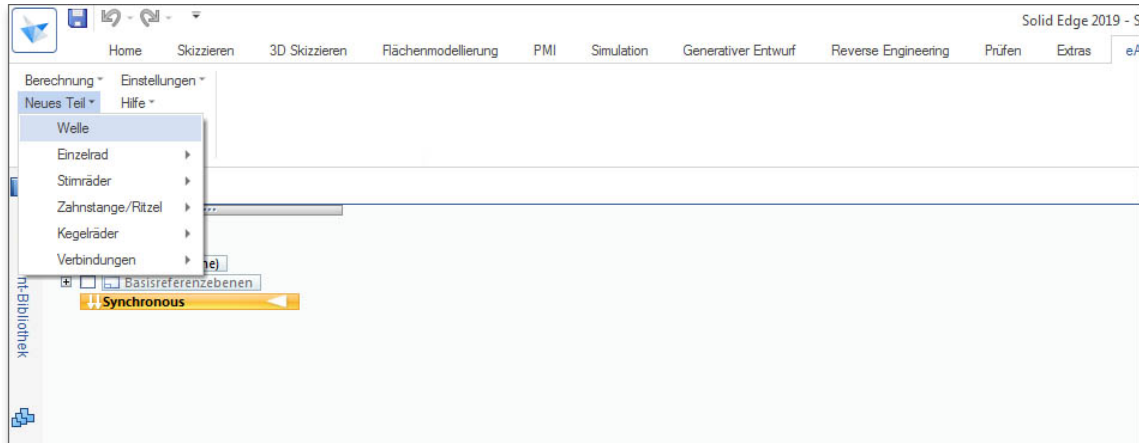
Solid Edge 2019 - S

Home Skizzieren 3D Skizzieren Flächenmodellierung PMI Simulation Generativer Entwurf Reverse Engineering Prüfen Extras eA

Berechnung Einstellungen
Neues Teil Hilfe

Welle
Einzelrad
Stirnräder
Zahnstange/Ritzel
Kegelräder
Verbindungen

ne)
Basisreferenzebenen
Synchronous

nt-Bibliothek